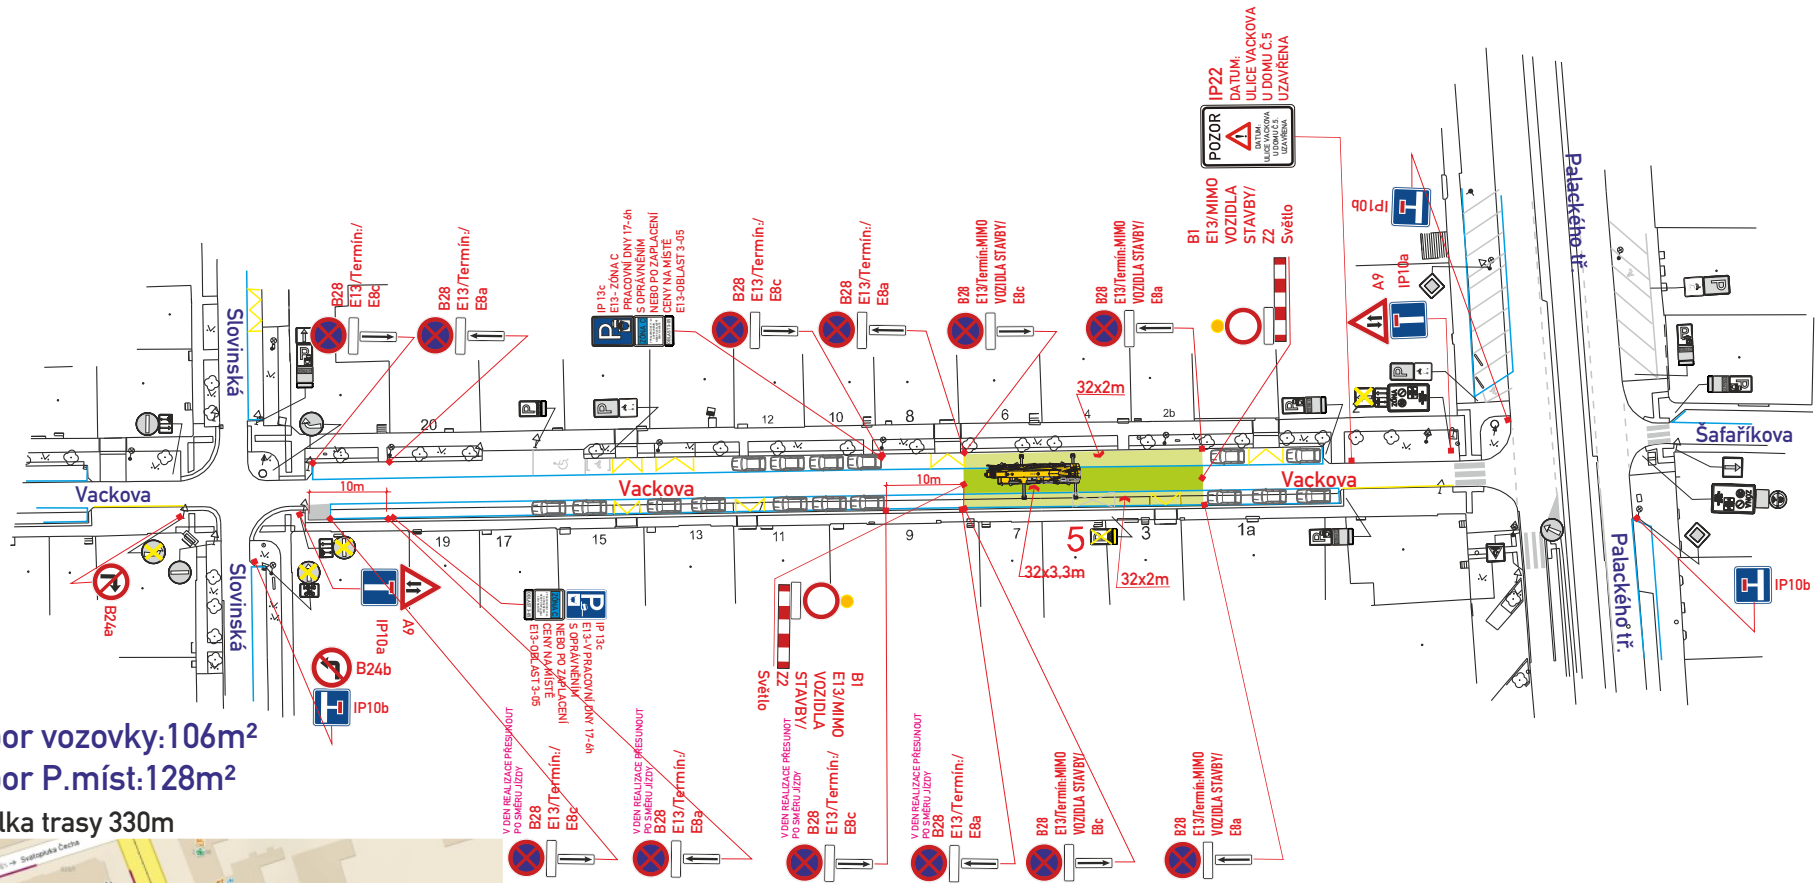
IP22
DATUM:
ULICE VACKOVA
U DOMU Č.5
UZAVŘENA

POZOR
DATUM:
ULICE VACKOVA
U DOMU Č.5
UZAVŘENA

IP10d
B1
E13/MIMO
VOZIDLA
STAVBY/
Z2
Světlo

Palackého tř.

A9
IP10a

B28
E13/Termín:/
E8c

B28
E13/Termín:/
E8a

IP 13c
E13- ZÓNA C
PRACOVNÍ DNY 17-6h
S OPRÁVNĚNÍM
NEBO PO ZAPLACENÍ
CENY NA MÍSTĚ
E13-OBLAST 3-05

B28
E13/Termín:/
E8c

B28
E13/Termín:/
E8a

B28
E13/Termín:MIMO
VOZIDLA STAVBY/
E8c

B28
E13/Termín:MIMO
VOZIDLA STAVBY/
E8a

Slovinská

32x2m

20
12
10
8
6
4
2b

Šafaříkova

Vackova
10m
Vackova
10m
Vackova

19
17
15
13
11
9
7
5
3
1a

32x3,3m
32x2m

B24a
IP10a
A9
B24b
IP10b
Slovinská

IP 13c
E13- PRACOVNÍ DNY 17-6h
S OPRÁVNĚNÍM
NEBO PO ZAPLACENÍ
CENY NA MÍSTĚ
E13-OBLAST 3-05

B1
E13/MIMO
VOZIDLA
STAVBY/
Z2
Světlo

Palackého tř.
IP10b

or vozovky:106m²
or P.míst:128m²
lka trasy 330m

V DEN REALIZACE PŘESUNOUT
PO SMĚRU JÍZDY
B28
E13/Termín:/
E8c

V DEN REALIZACE PŘESUNOUT
PO SMĚRU JÍZDY
B28
E13/Termín:/
E8a

V DEN REALIZACE PŘESUNOUT
PO SMĚRU JÍZDY
B28
E13/Termín:/
E8c

V DEN REALIZACE PŘESUNOUT
PO SMĚRU JÍZDY
B28
E13/Termín:/
E8a

B28
E13/Termín:MIMO
VOZIDLA STAVBY/
E8c

B28
E13/Termín:MIMO
VOZIDLA STAVBY/
E8a

Svatopluka Čecha